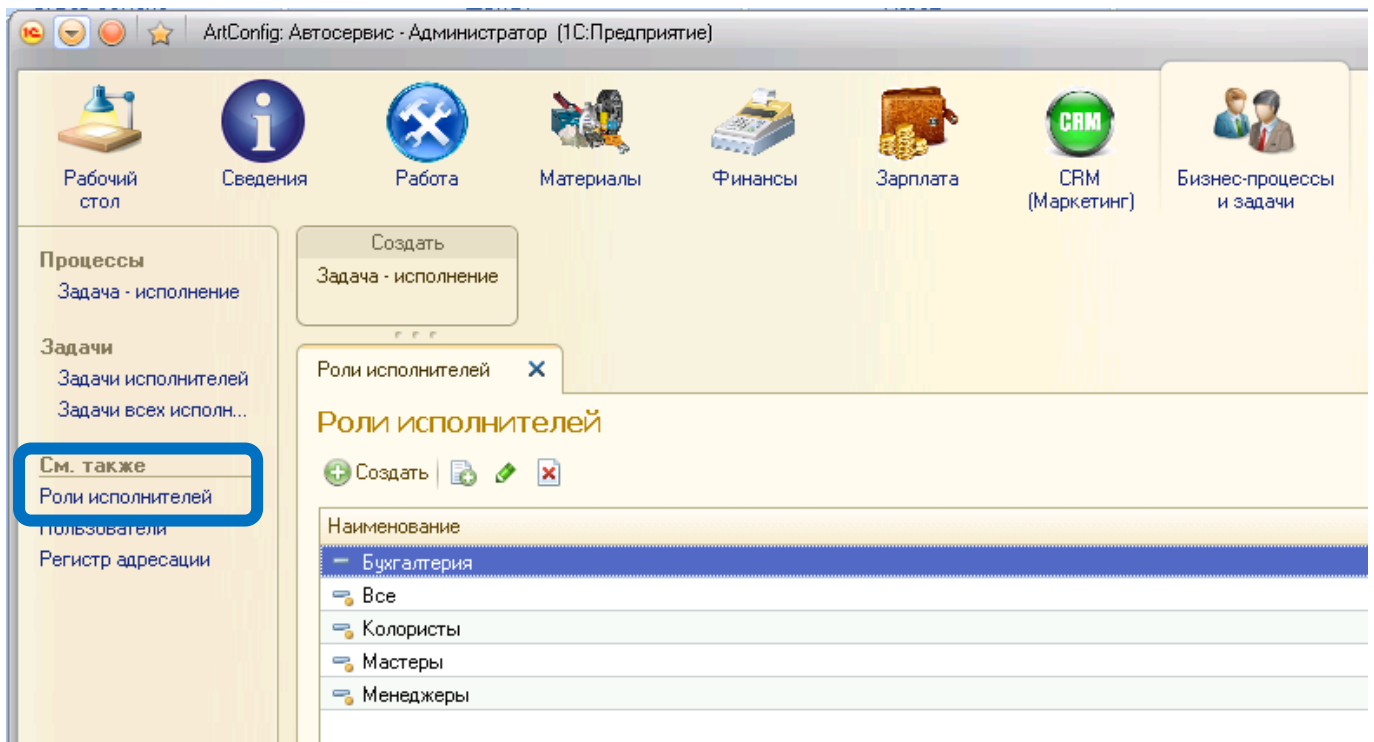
ArtConfig: Автосервис - Администратор (1С:Предприятие)

Рабочий стол
Сведения
Работа
Материалы
Финансы
Зарплата
CRM
CRM (Маркетинг)
Бизнес-процессы и задачи

Процессы
Задача - исполнение

Задачи
Задачи исполнителей
Задачи всех исполн...

См. также
Роли исполнителей
Пользователи
Регистр адресации

Создать
Задача - исполнение

Роли исполнителей ✕

Роли исполнителей

Создать

| Наименование |
|---|
| Бухгалтерия |
| Все |
| Колористы |
| Мастеры |
| Менеджеры |